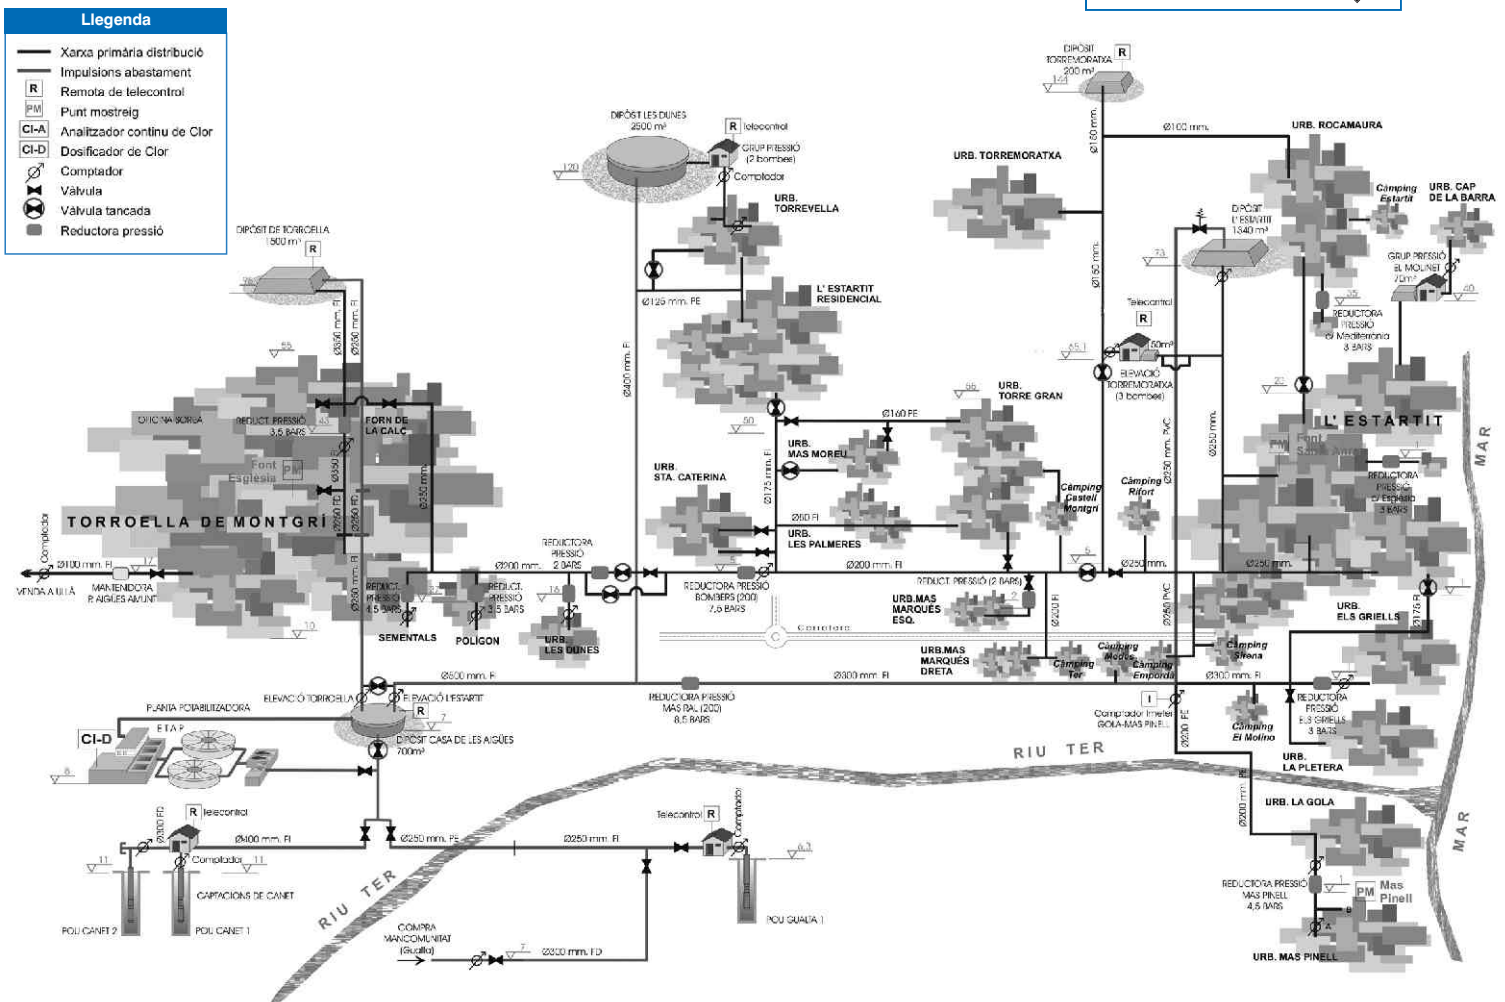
Llegenda
Xarxa primària distribució
Impulsions abastament
R Remota de telecontrol
PM Punt mostreig
Cl-A Analitzador continu de Clor
Cl-D Dosificador de Clor
Comptador
Vàlvula
Vàlvula tancada
Reductora pressió

DIPÒSIT DE TORROELLA 1500 m³ R
DIPÒSIT LES DUNES 2500 m³
R Telecontrol
GRUP PRESSIÓ (2 bombes)
Comptador
120
URB. TORREVELLA
DIPÒSIT TORREMORATXA 200 m³ R
144
Ø160 mm.
Ø100 mm.
URB. ROCAMAURA
URB. TORREMORATXA
Càmping Estartit
URB. CAP DE LA BARRA
DIPÒSIT L'ESTARTIT 1340 m³
73
GRUP PRESSIÓ EL MOLINET 70m³
40
35
REDUCTORA PRESSIÓ c/ Mediterrània 3 BARS
Ø150 mm.
Telecontrol R
ELEVACIÓ TORREMORATXA (3 bombes)
50m³
65.1
L' ESTARTIT RESIDENCIAL
Ø125 mm. PE
Ø400 mm. FI
Ø350 mm. FI
Ø250 mm. FI
55
OFICINA SORRA
REDUCT. PRESSIÓ 3,5 BARS
43
FORN DE LA CALÇ
Font Església PM
Ø350 FI
Ø250 FD
Ø250 FD
Ø350 mm.
50
URB. MAS MOREU
Ø160 PE
URB. TORRE GRAN
55
Ø175 mm. FI
Ø250 mm. PVC
Ø250 mm.
27
L' E S T A R T I T
PM Font Santa Anna
REDUCTORA PRESSIÓ c/ Església 3 BARS
M A R
URB. STA. CATERINA
Ø80 FI
URB. LES PALMERES
Càmping Castell Montgrí
Càmping Rifort
T O R R O E L L A   D E   M O N T G R Í
Comptador
Ø100 mm. FI
17
VENDA A ULLA
MANTENIDORA P. AIGÜES AMUNT
REDUCTORA PRESSIÓ 2 BARS
Ø200 mm.
Ø200 mm. FI
5
Ø250 mm.
Ø250 mm.
Ø176 FI
REDUCT. PRESSIÓ 4,5 BARS
REDUCT. PRESSIÓ 3,5 BARS
16
REDUCTORA PRESSIÓ BOMBERS (200) 7,5 BARS
REDUCT. PRESSIÓ (2 BARS)
URB.MAS MARQUÈS ESQ.
2
Ø400 FI
Ø250 PVC
URB. ELS GRIELLS
10
SEMENTALS
POLÍGON
URB. LES DUNES
Carretera
URB.MAS MARQUÈS DRETA
Càmping Medes
Càmping Ter
Càmping Empordà
Càmping Sirena
ELEVACIÓ TORROELLA
ELEVACIÓ L'ESTARTIT
Ø500 mm. FI
Ø300 mm. FI
Ø300 mm. FI
REDUCTORA PRESSIÓ MAS RAL (200) 8,5 BARS
Comptador Inter GOLA-MAS PINEL
REDUCTORA PRESSIÓ ELS GRIELLS 3 BARS
Càmping El Molino
PLANTA POTABILITZADORA
ETAP
Cl-D
8
R
7
DIPÒSIT CASA DE LES AIGÜES 700m³
R I U   T E R
URB. LA PLETERA
Ø200 PE
Ø200 mm. PE
URB. LA GOLA
M A R
R Telecontrol
Ø200 FD
Ø400 mm. FI
Ø250 mm. PE
Ø250 mm. FI
Telecontrol R
Comptador
6.3
11
Comptador 11
CAPTACIONS DE CANET
POU CANET 2
POU CANET 1
R I U   T E R
POU GUALTA 1
COMPRA MANCOMUNITAT (Gualta)
7
Ø300 mm. FD
REDUCTORA PRESSIÓ MAS PINELL 4,5 BARS
PM Mas Pinell
B
A
URB. MAS PINELL